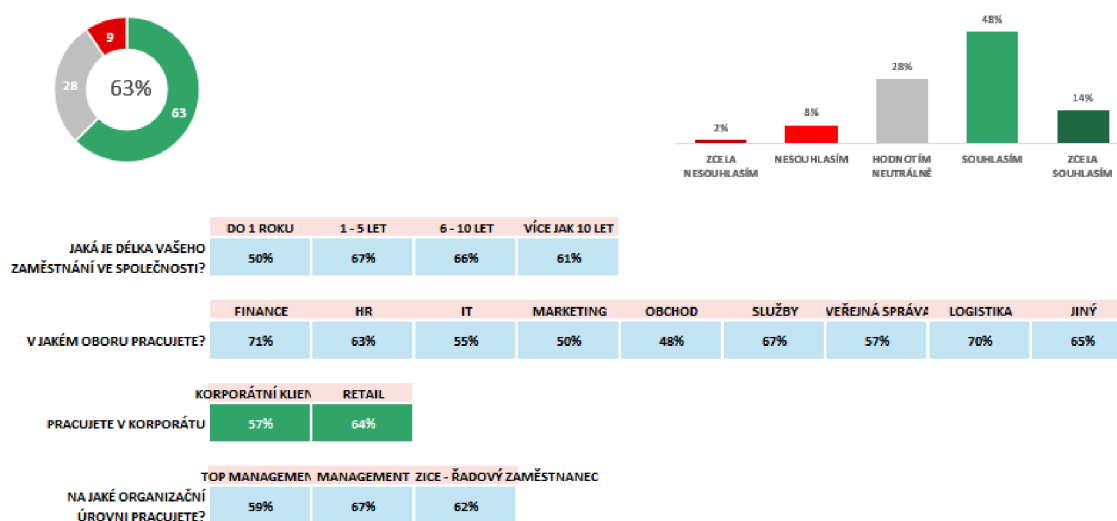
9
28
63%
63

48%
28%
14%
8%
2%

ZCELA NESOUHLASÍM | NESOUHLASÍM | HODNOTÍM NEUTRÁLNĚ | SOUHLASÍM | ZCELA SOUHLASÍM

| JAKÁ JE DÉLKA VAŠEHO ZAMĚSTNÁNÍ VE SPOLEČNOSTI? | DO 1 ROKU | 1 - 5 LET | 6 - 10 LET | VÍCE JAK 10 LET |
|---|---|---|---|---|
| | 50% | 67% | 66% | 61% |

| V JAKÉM OBORU PRACUJETE? | FINANCE | HR | IT | MARKETING | OBCHOD | SLUŽBY | VEŘEJNÁ SPRÁVA | LOGISTIKA | JINÝ |
|---|---|---|---|---|---|---|---|---|---|
| | 71% | 63% | 55% | 50% | 48% | 67% | 57% | 70% | 65% |

| PRACUJETE V KORPORÁTU | KORPORÁTNÍ KLIEN | RETAIL |
|---|---|---|
| | 57% | 64% |

| NA JAKÉ ORGANIZAČNÍ ÚROVNI PRACUJETE? | TOP MANAGEMEN | MANAGEMENT | ZICE - ŘADOVÝ ZAMĚSTNANEC |
|---|---|---|---|
| | 59% | 67% | 62% |